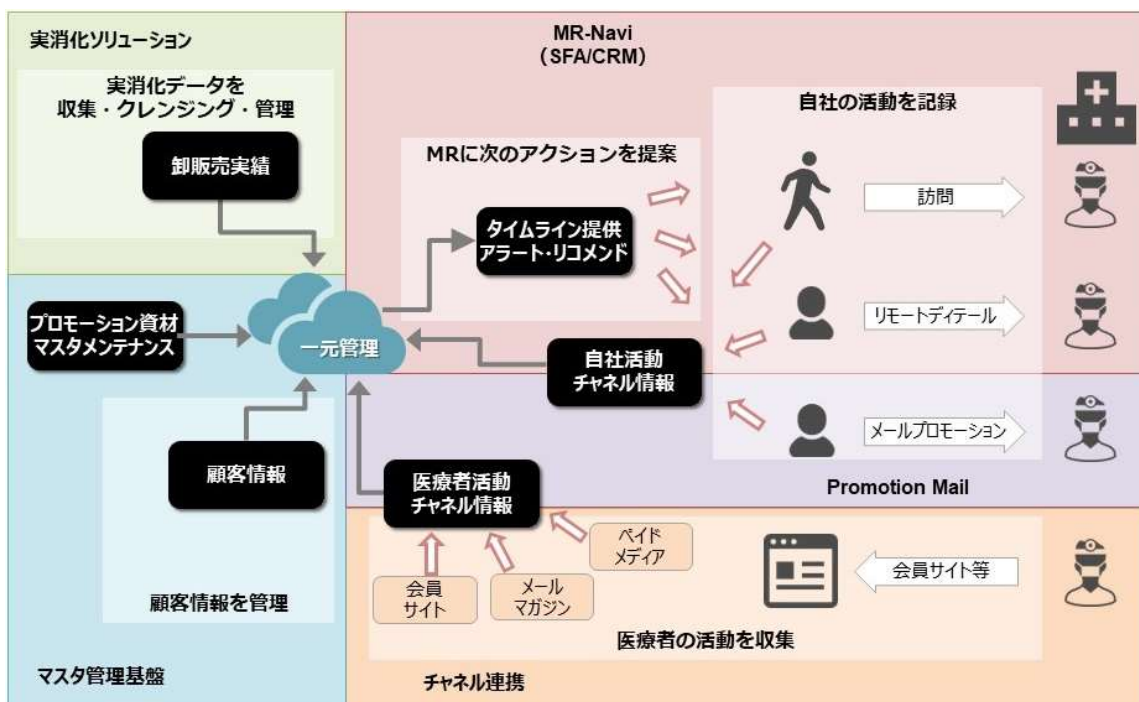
実消化ソリューション

実消化データを
収集・クレンジング・管理

卸販売実績

MR-Navi
(SFA/CRM)

自社の活動を記録

MRに次のアクションを提案

タイムライン提供
アラート･リコメンド

訪問

リモートディテール

プロモーション資材
マスタメンテナンス

一元管理

自社活動
チャネル情報

メールプロモーション

顧客情報

医療者活動
チャネル情報

Promotion Mail

ペイド
メディア

会員サイト等

会員
サイト

メール
マガジン

顧客情報を管理

医療者の活動を収集

マスタ管理基盤

チャネル連携